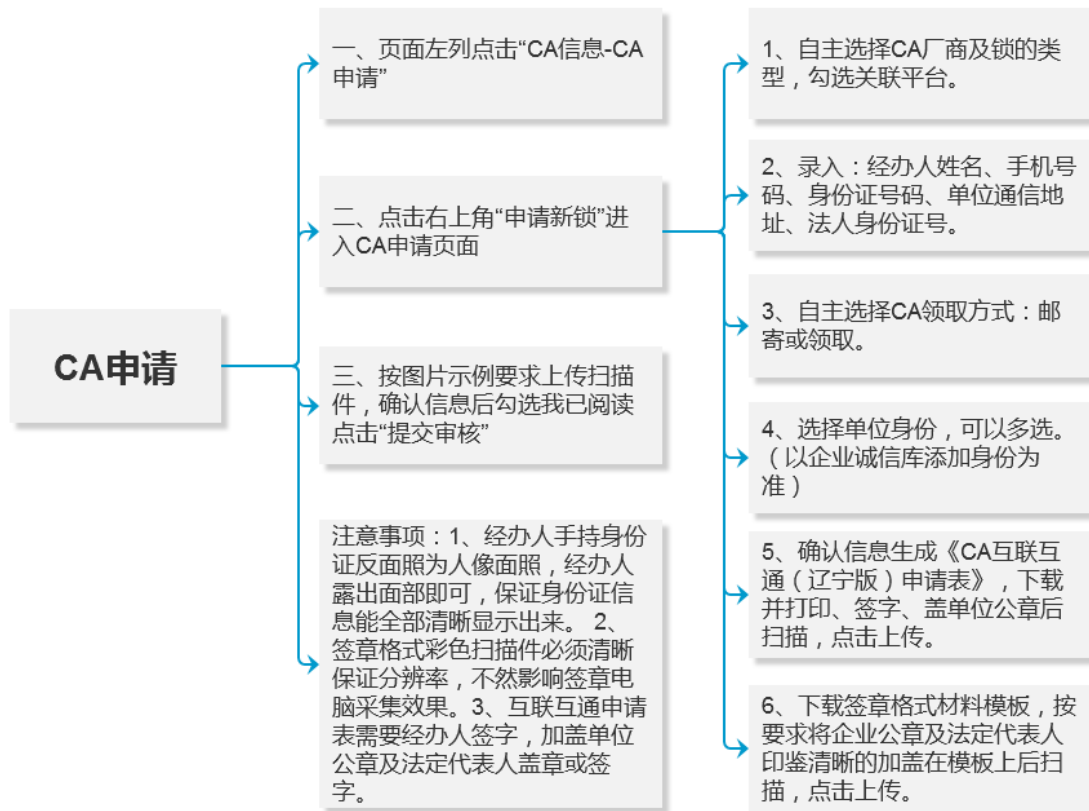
CA申请

一、页面左列点击“CA信息-CA申请”

二、点击右上角“申请新锁”进入CA申请页面

三、按图片示例要求上传扫描件，确认信息后勾选我已阅读点击“提交审核”

注意事项：1、经办人手持身份证反面照为人像面照，经办人露出面部即可，保证身份证信息能全部清晰显示出来。 2、签章格式彩色扫描件必须清晰保证分辨率，不然影响签章电脑采集效果。3、互联互通申请表需要经办人签字，加盖单位公章及法定代表人盖章或签字。

1、自主选择CA厂商及锁的类型，勾选关联平台。

2、录入：经办人姓名、手机号码、身份证号码、单位通信地址、法人身份证号。

3、自主选择CA领取方式：邮寄或领取。

4、选择单位身份，可以多选。（以企业诚信库添加身份为准）

5、确认信息生成《CA互联互通（辽宁版）申请表》，下载并打印、签字、盖单位公章后扫描，点击上传。

6、下载签章格式材料模板，按要求将企业公章及法定代表人印鉴清晰的加盖在模板上后扫描，点击上传。